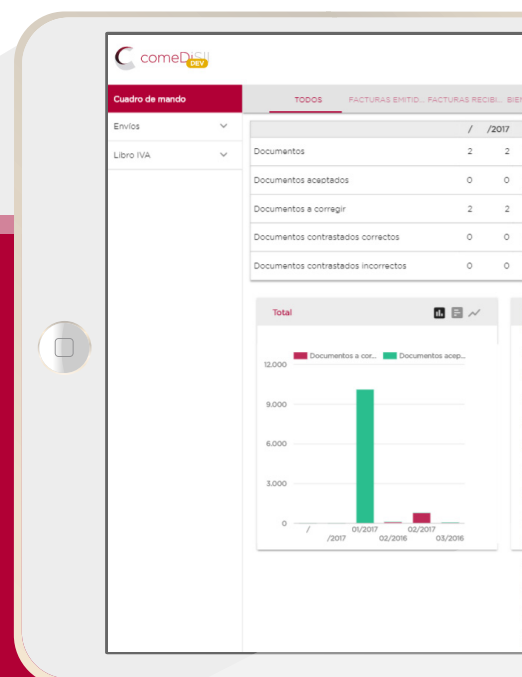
comeDSII DEV

Cuadro de mando

Envíos

Libro IVA

TODOS FACTURAS EMITID... FACTURAS RECIBI... BIE

| | / | /2017 |
|---|---|---|
| Documentos | 2 | 2 |
| Documentos aceptados | 0 | 0 |
| Documentos a corregir | 2 | 2 |
| Documentos contrastados correctos | 0 | 0 |
| Documentos contrastados incorrectos | 0 | 0 |

Total

Documentos a cor... Documentos acep...

12,000
9,000
6,000
3,000
0

/ /2017 01/2017 02/2016 02/2017 03/2016